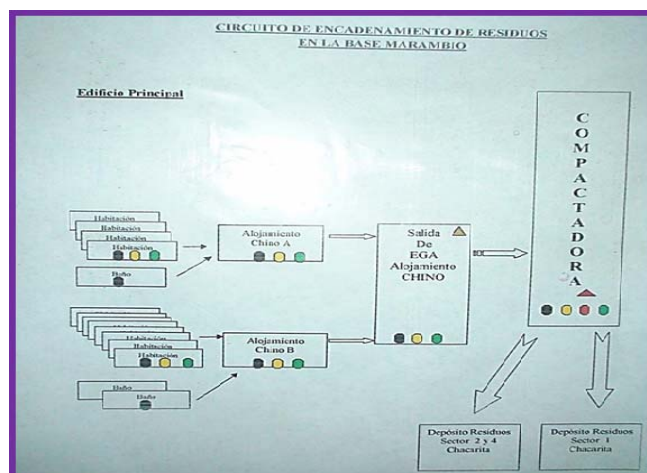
CIRCUITO DE ENCADENAMIENTO DE RESIDUOS EN LA BASE MARAMBIO

Edificio Principal

Habitación
Habitación
Habitación
Habitación

Baño

Alojamiento Chino A

Habitación
Habitación
Habitación

Baño
Baño

Alojamiento Chino B

Salida De EGA Alojamiento CHINO

C
O
M
P
A
C
T
A
D
O
R
A

Depósito Residuos Sector 2 y 4 Chacarita

Depósito Residuos Sector 1 Chacarita